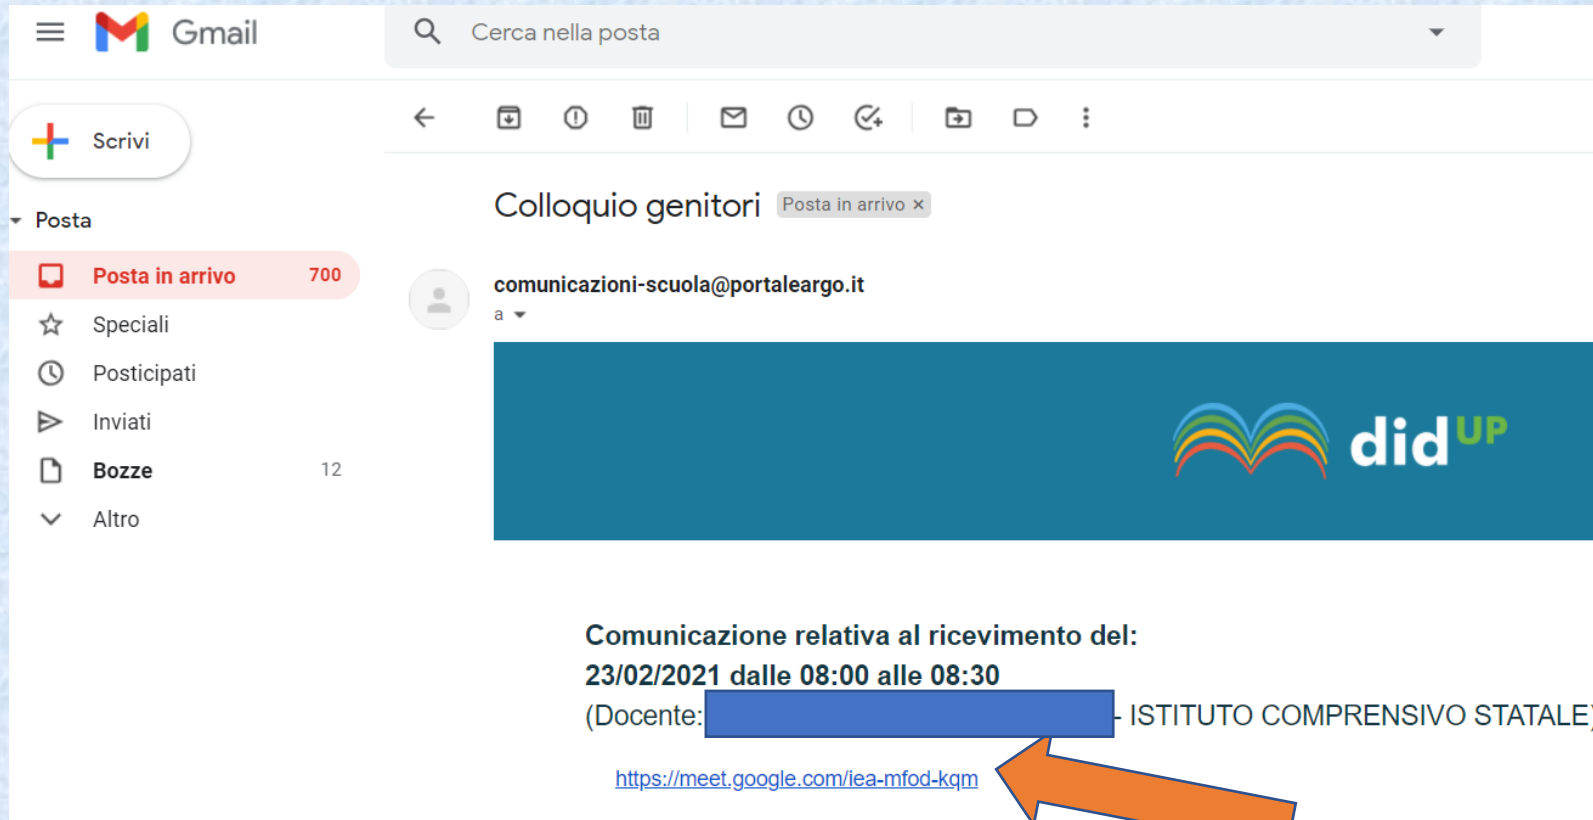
Gmail

Cerca nella posta

Scrivi

Posta

Posta in arrivo 700

Speciali

Posticipati

Inviati

Bozze 12

Altro

Colloquio genitori Posta in arrivo ×

comunicazioni-scuola@portaleargo.it

a

did UP

Comunicazione relativa al ricevimento del:
23/02/2021 dalle 08:00 alle 08:30
(Docente: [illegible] - ISTITUTO COMPRENSIVO STATALE)

https://meet.google.com/iea-mfod-kqm